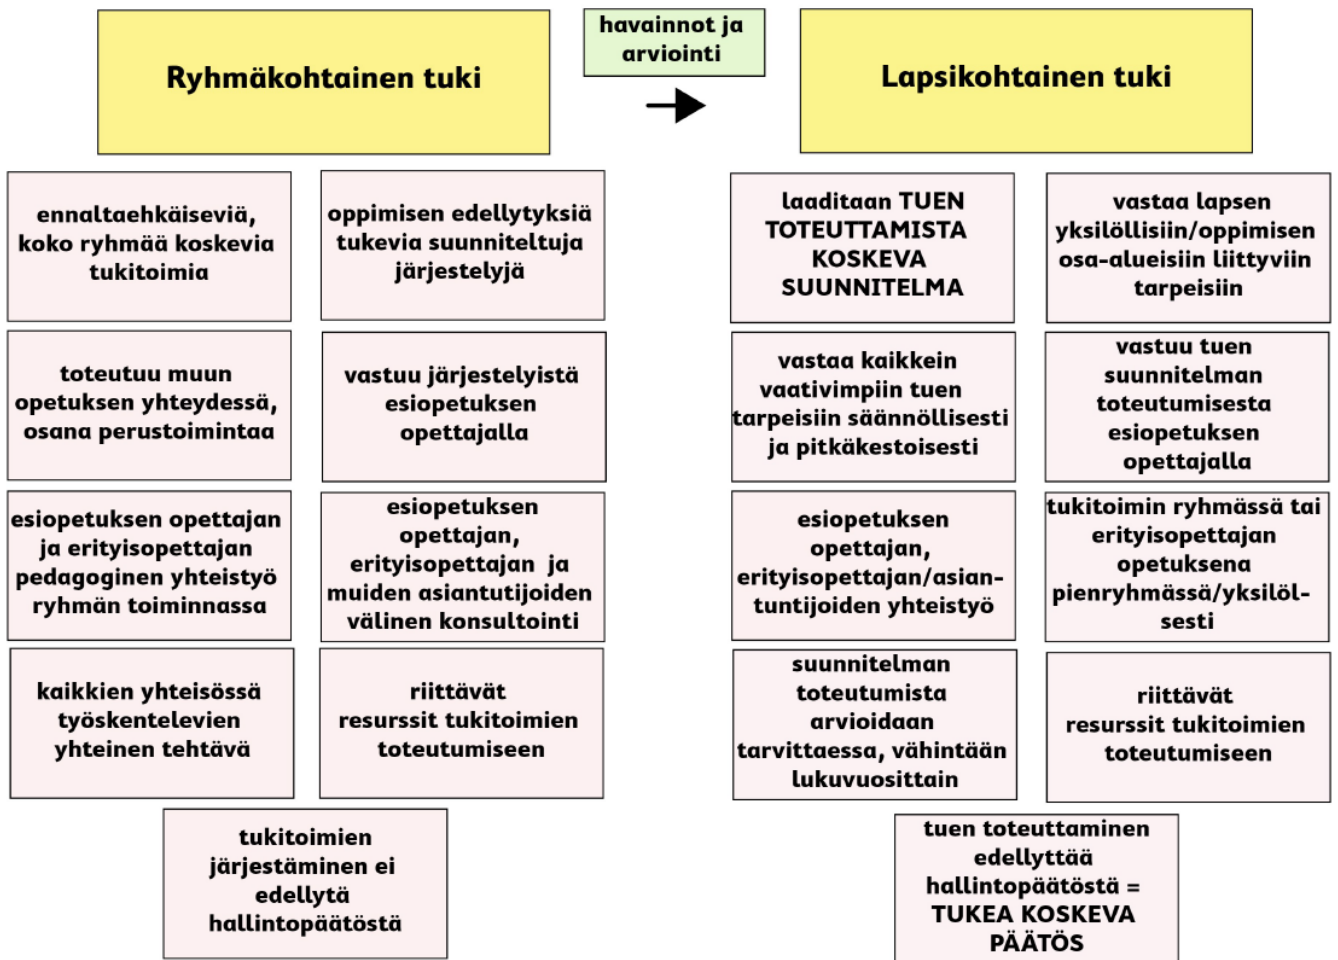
Ryhmäkohtainen tuki

havainnot ja arviointi

Lapsikohtainen tuki

ennaltaehkäiseviä, koko ryhmää koskevia tukitoimia

oppimisen edellytyksiä tukevia suunniteltuja järjestelyjä

toteutuu muun opetuksen yhteydessä, osana perustoimintaa

vastuu järjestelyistä esiopetuksen opettajalla

esiopetuksen opettajan ja erityisopettajan pedagoginen yhteistyö ryhmän toiminnassa

esiopetuksen opettajan, erityisopettajan ja muiden asiantutijoiden välinen konsultointi

kaikkien yhteisössä työskentelevien yhteinen tehtävä

riittävät resurssit tukitoimien toteutumiseen

tukitoimien järjestäminen ei edellytä hallintopäätöstä

laaditaan TUEN TOTEUTTAMISTA KOSKEVA SUUNNITELMA

vastaa lapsen yksilöllisiin/oppimisen osa-alueisiin liittyviin tarpeisiin

vastaa kaikkein vaativimpiin tuen tarpeisiin säännöllisesti ja pitkäkestoisesti

vastuu tuen suunnitelman toteutumisesta esiopetuksen opettajalla

esiopetuksen opettajan, erityisopettajan/asiantuntijoiden yhteistyö

tukitoimin ryhmässä tai erityisopettajan opetuksena pienryhmässä/yksilöllisesti

suunnitelman toteutumista arvioidaan tarvittaessa, vähintään lukuvuosittain

riittävät resurssit tukitoimien toteutumiseen

tuen toteuttaminen edellyttää hallintopäätöstä = TUKEA KOSKEVA PÄÄTÖS